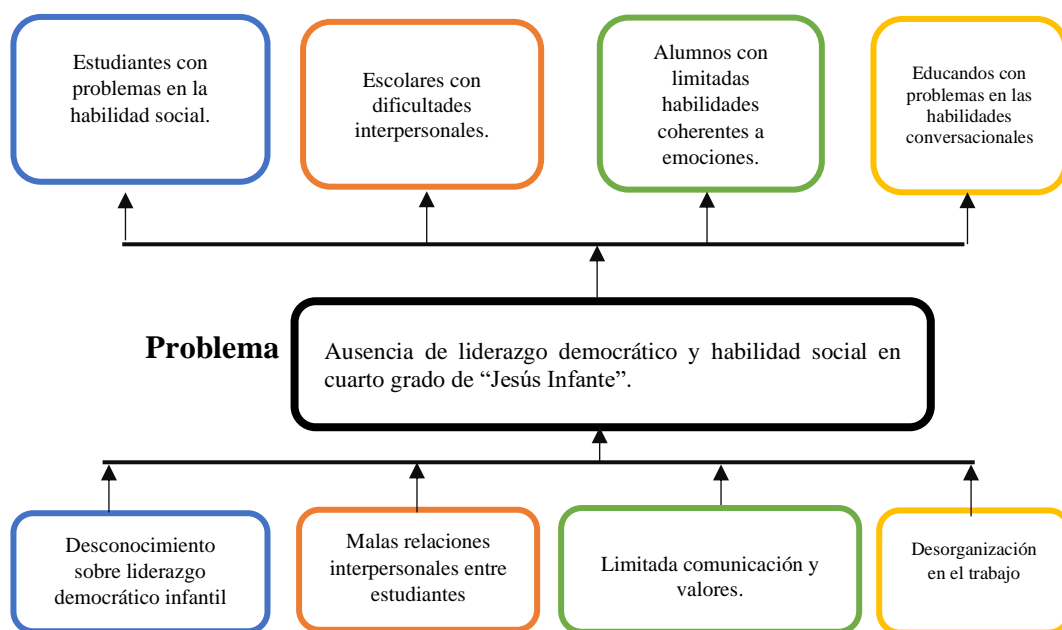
Estudiantes con problemas en la habilidad social.

Escolares con dificultades interpersonales.

Alumnos con limitadas habilidades coherentes a emociones.

Educandos con problemas en las habilidades conversacionales

Problema

Ausencia de liderazgo democrático y habilidad social en cuarto grado de “Jesús Infante”.

Desconocimiento sobre liderazgo democrático infantil

Malas relaciones interpersonales entre estudiantes

Limitada comunicación y valores.

Desorganización en el trabajo